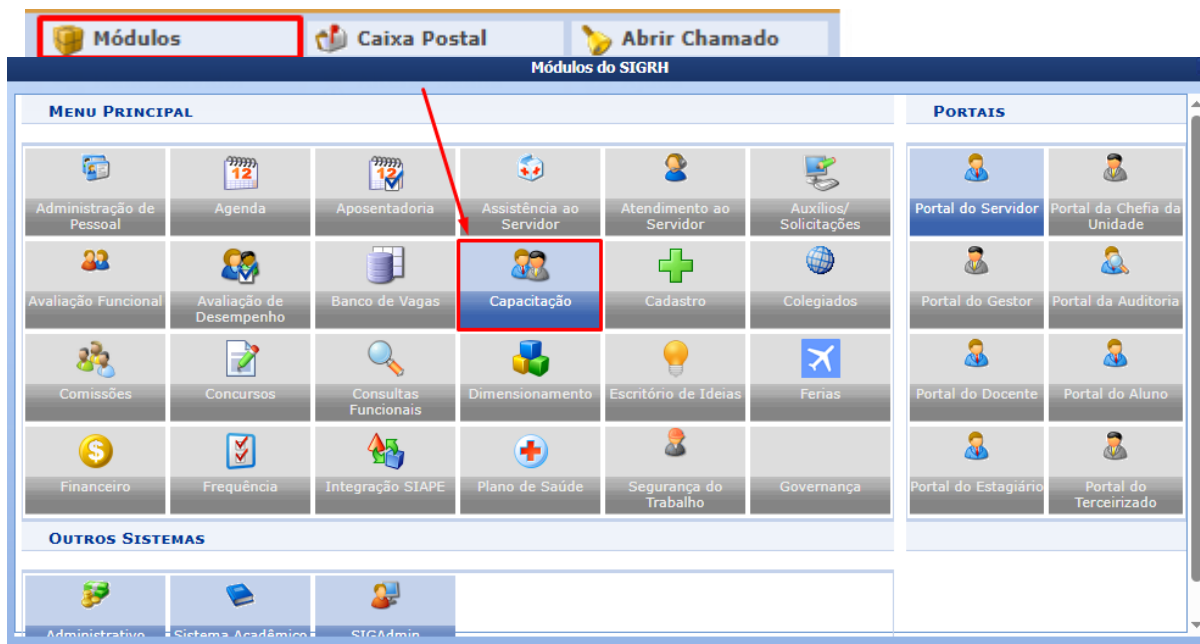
Módulos
Caixa Postal
Abrir Chamado

Módulos do SIGRH

Menu Principal

Administração de Pessoal
Agenda
Aposentadoria
Assistência ao Servidor
Atendimento ao Servidor
Auxílios/ Solicitações
Avaliação Funcional
Avaliação de Desempenho
Banco de Vagas
Capacitação
Cadastro
Colegiados
Comissões
Concursos
Consultas Funcionais
Dimensionamento
Escritório de Ideias
Ferias
Financeiro
Frequência
Integração SIAPE
Plano de Saúde
Segurança do Trabalho
Governança

Portais

Portal do Servidor
Portal da Chefia da Unidade
Portal do Gestor
Portal da Auditoria
Portal do Docente
Portal do Aluno
Portal do Estagiário
Portal do Terceirizado

Outros Sistemas

Administrativo
Sistema Acadêmico
SIGAdmin